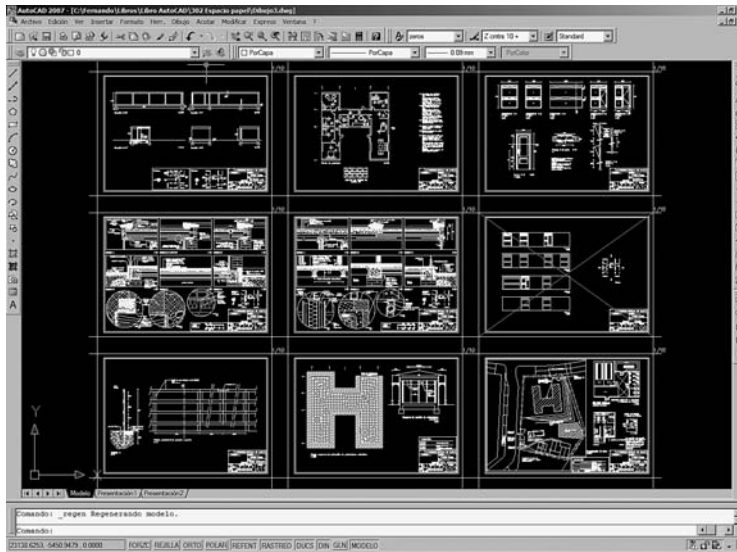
AutoCAD 2007 - [C:\Fernando\Libros\Libro AutoCAD\302 Espacio papel\Dibujo3.dwg]

Archivo Edición Ver Insertar Formato Herr. Dibujo Acotar Modificar Express Ventana ?

pena

Z centro 10 +

Standard

0

PorCapa

PorCapa

0.09 mm

PorColor

1/50

1/50

1/50

Y

X

Modelo Presentación1 Presentación2

Comando: _regen Regenerando modelo.

Comando:

23130.6253, -5450.9479, 0.0000

FORZC REJILLA ORTO POLAR REFENT RASTREO DUCS DIN GEN MODELO